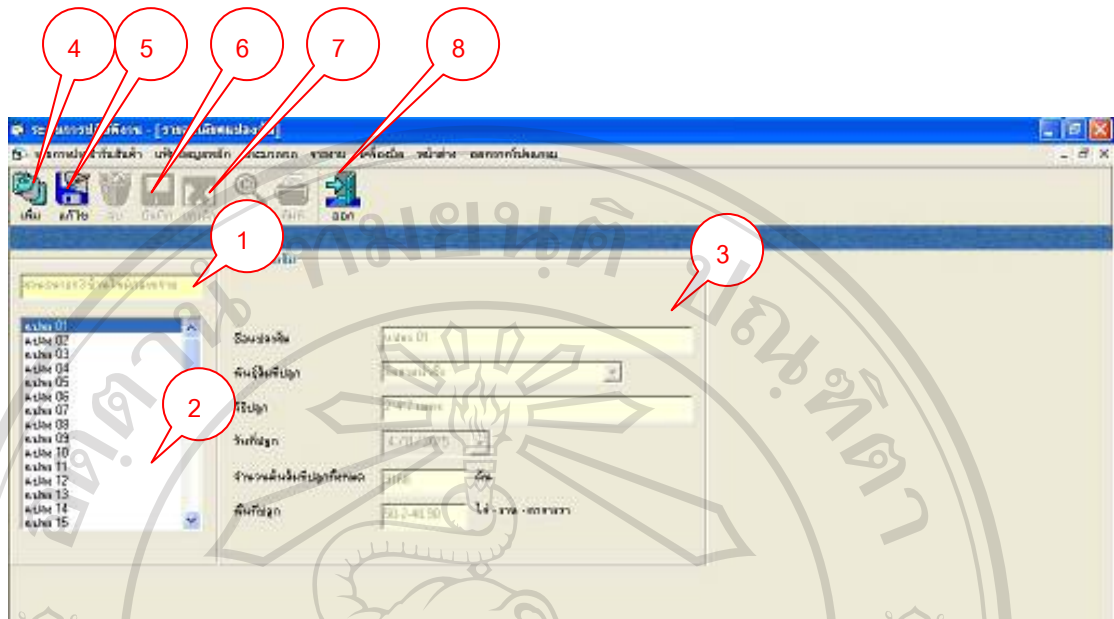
4 5 6 7 8

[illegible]

เพิ่ม แก้ไข ลบ บันทึก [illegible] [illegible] ออก

1

3

2

แปลง 01
แปลง 02
แปลง 03
แปลง 04
แปลง 05
แปลง 06
แปลง 07
แปลง 08
แปลง 09
แปลง 10
แปลง 11
แปลง 12
แปลง 13
แปลง 14
แปลง 15

ชื่อแปลงพืช
พันธุ์พืชที่ปลูก
ที่ปลูก
วันที่ปลูก
จำนวนต้นพืชที่ปลูกทั้งหมด ต้น
พื้นที่ปลูก ไร่ - งาน - ตารางวา

มหาวิทยาลัยเชียงใหม่